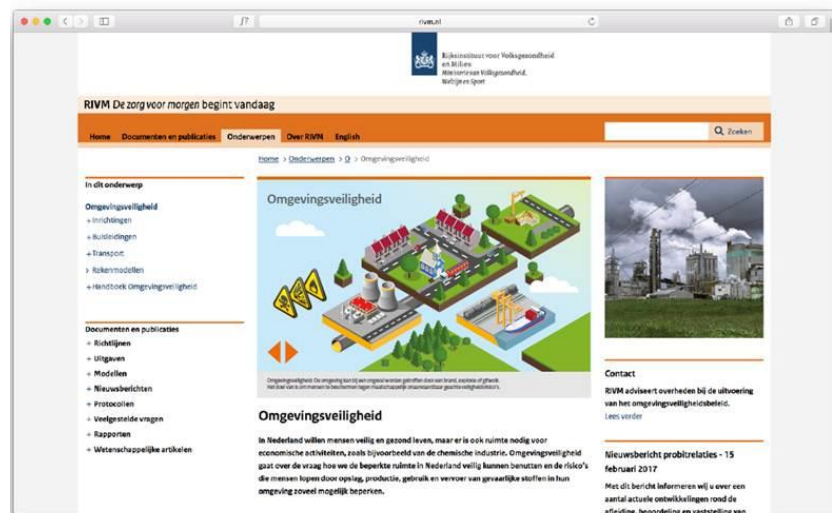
rivm.nl

Rijksinstituut voor Volksgezondheid en Milieu
Ministerie van Volksgezondheid, Welzijn en Sport

RIVM De zorg voor morgen begint vandaag

Home | Documenten en publicaties | Onderwerpen | Over RIVM | English

Zoeken

Home > Onderwerpen > O > Omgevingsveiligheid

In dit onderwerp

Omgevingsveiligheid
+ Inrichtingen
+ Buisleidingen
+ Transport
+ Rekenmodellen
+ Handboek Omgevingsveiligheid

Documenten en publicaties
+ Richtlijnen
+ Uitgaven
+ Modellen
+ Nieuwsberichten
+ Protocollen
+ Veelgestelde vragen
+ Rapporten
+ Wetenschappelijke artikelen

Omgevingsveiligheid

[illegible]

Omgevingsveiligheid

In Nederland willen mensen veilig en gezond leven, maar er is ook ruimte nodig voor economische activiteiten, zoals bijvoorbeeld van de chemische industrie. Omgevingsveiligheid gaat over de vraag hoe we de beperkte ruimte in Nederland veilig kunnen benutten en de risico's die mensen lopen door opslag, productie, gebruik en vervoer van gevaarlijke stoffen in hun omgeving zoveel mogelijk beperken.

Contact

RIVM adviseert overheden bij de uitvoering van het omgevingsveiligheidsbeleid.
Lees verder

Nieuwsbericht probitrelaties - 15 februari 2017

Met dit bericht informeren wij u over een aantal actuele ontwikkelingen rond de afleiding, beoordeling en vaststelling van